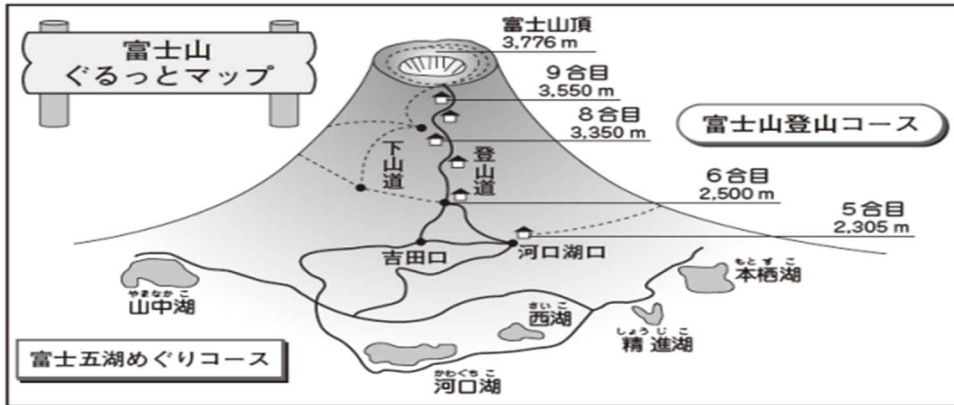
富士山
ぐるっとマップ

富士山頂
3,776 m

9合目
3,550 m

8合目
3,350 m

富士山登山コース

下山道

登山道

6合目
2,500 m

5合目
2,305 m

吉田口

河口湖口

やまなかこ
山中湖

もとすこ
本栖湖

さいこ
西湖

しょうじこ
精進湖

富士五湖めぐりコース

かわぐちこ
河口湖